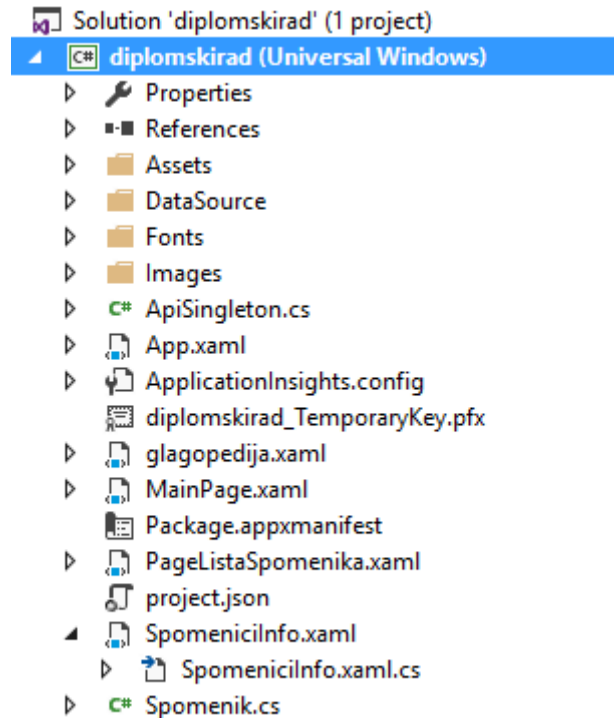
Solution 'diplomskirad' (1 project)
C# diplomskirad (Universal Windows)
Properties
References
Assets
DataSource
Fonts
Images
C# ApiSingleton.cs
App.xaml
ApplicationInsights.config
diplomskirad_TemporaryKey.pfx
glagopedija.xaml
MainPage.xaml
Package.appxmanifest
PageListaSpomenika.xaml
project.json
SpomeniciInfo.xaml
SpomeniciInfo.xaml.cs
C# Spomenik.cs